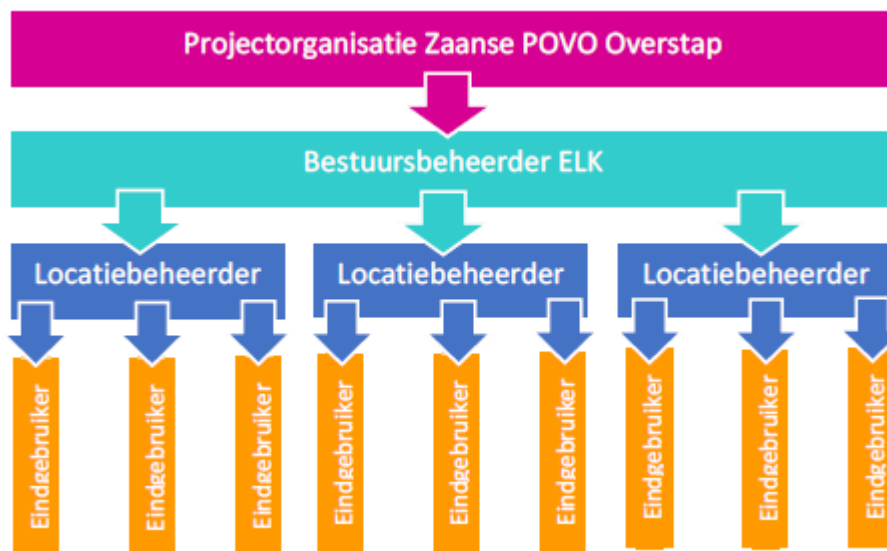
Projectorganisatie Zaanse POVO Overstap

Bestuursbeheerder ELK

Locatiebeheerder

Locatiebeheerder

Locatiebeheerder

Eindgebruiker

Eindgebruiker

Eindgebruiker

Eindgebruiker

Eindgebruiker

Eindgebruiker

Eindgebruiker

Eindgebruiker

Eindgebruiker